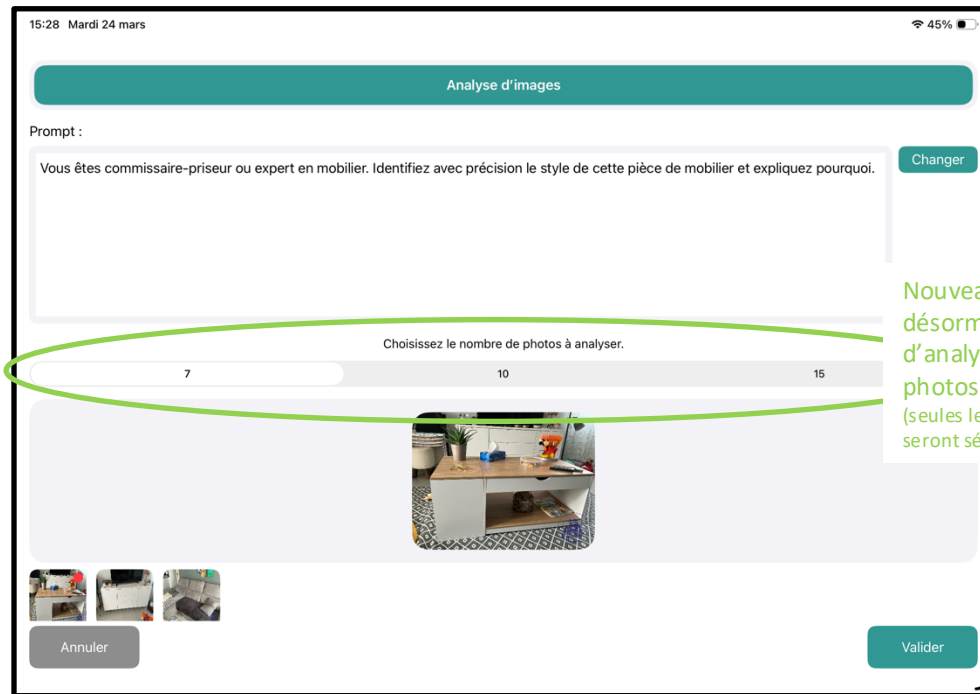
15:28 Mardi 24 mars

45%

Analyse d'images

Prompt :

Vous êtes commissaire-priseur ou expert en mobilier. Identifiez avec précision le style de cette pièce de mobilier et expliquez pourquoi.

Changer

Nouvea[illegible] désorm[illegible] d'analy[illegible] photos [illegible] (seules le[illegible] seront sé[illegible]

Choisissez le nombre de photos à analyser.

| 7 | 10 | 15 |
|---|---|---|

Annuler

Valider